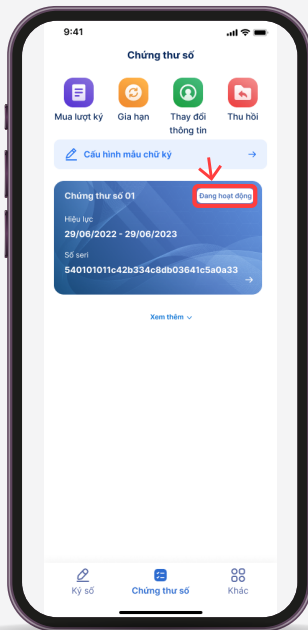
9:41

Chứng thư số

Mua lượt ký
Gia hạn
Thay đổi thông tin
Thu hồi

Cấu hình mẫu chữ ký

Chứng thư số 01
Đang hoạt động
Hiệu lực
29/06/2022 - 29/06/2023
Số seri
540101011c42b334c8db03641c5a0a33

Xem thêm

Ký số
Chứng thư số
Khác